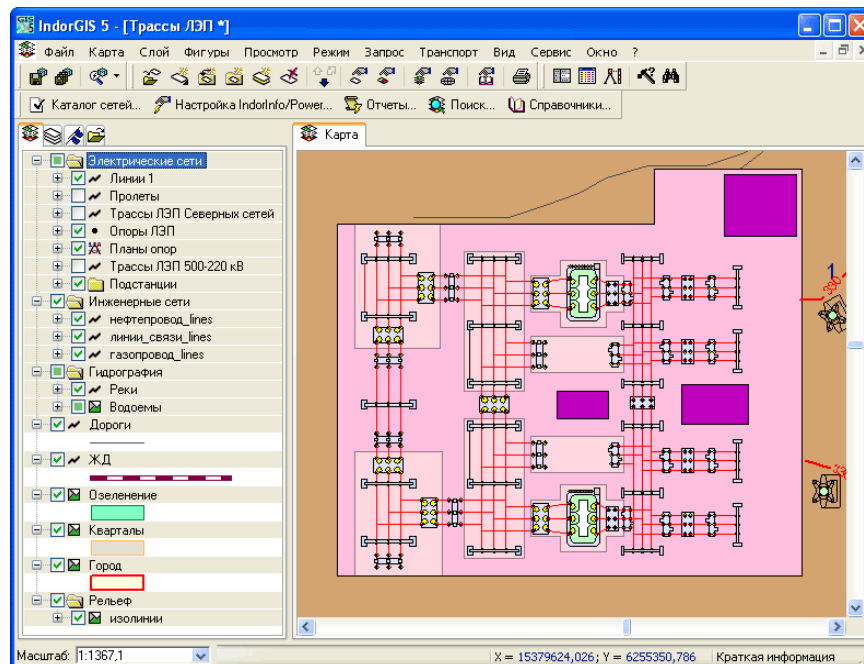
IndorGIS 5 - [Трассы ЛЭП *]

Файл Карта Слой Фигуры Просмотр Режим Запрос Транспорт Вид Сервис Окно ?

Каталог сетей... Настройка IndorInfo/Power... Отчеты... Поиск... Справочники...

Карта

Электрические сети
Линии 1
Пролеты
Трассы ЛЭП Северных сетей
Опоры ЛЭП
Планы опор
Трассы ЛЭП 500-220 кВ
Подстанции
Инженерные сети
нефтепровод_lines
линии_связи_lines
газопровод_lines
Гидрография
Реки
Водоемы
Дороги
ЖД
Озеленение
Кварталы
Город
Рельеф
изолинии

1
330

Масштаб: 1:1367,1

X = 15379624,026; Y = 6255350,786

Краткая информация